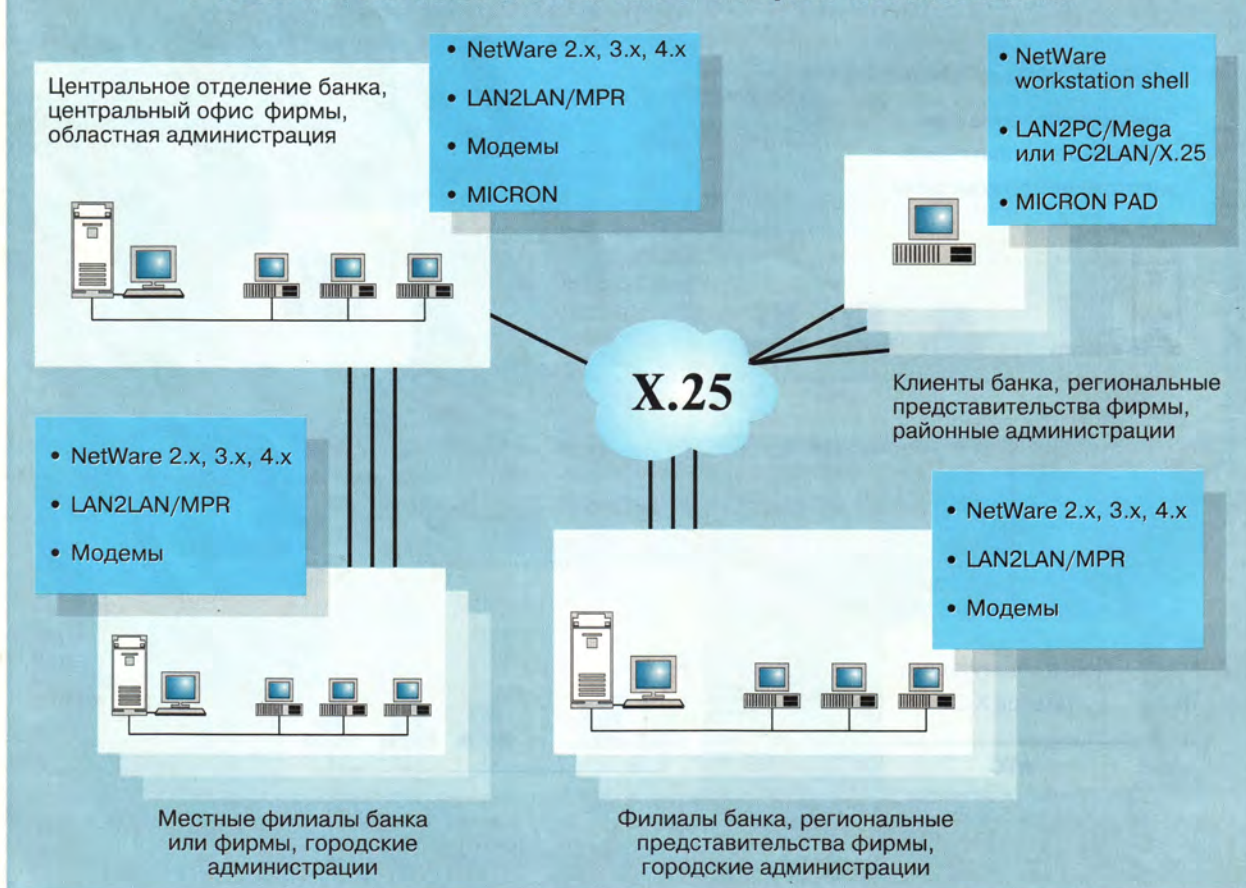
Центральное отделение банка, центральный офис фирмы, областная администрация

• NetWare 2.x, 3.x, 4.x
• LAN2LAN/MPR
• Модемы
• MICRON

• NetWare workstation shell
• LAN2PC/Mega или PC2LAN/X.25
• MICRON PAD

X.25

Клиенты банка, региональные представительства фирмы, районные администрации

• NetWare 2.x, 3.x, 4.x
• LAN2LAN/MPR
• Модемы

• NetWare 2.x, 3.x, 4.x
• LAN2LAN/MPR
• Модемы

Местные филиалы банка или фирмы, городские администрации

Филиалы банка, региональные представительства фирмы, городские администрации